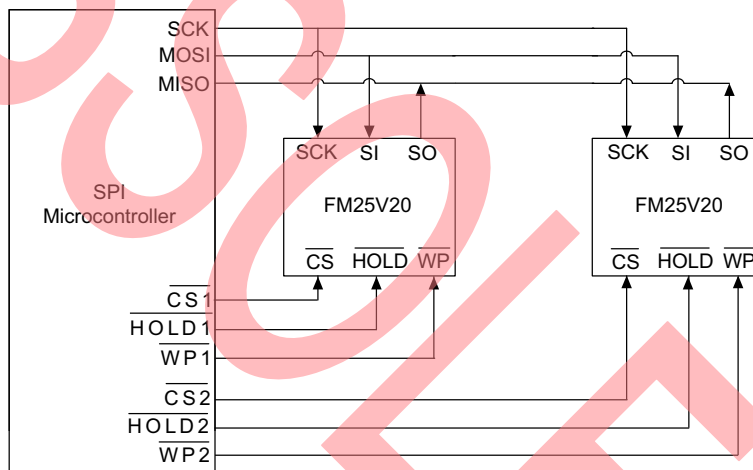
SCK
MOSI
MISO

SPI
Microcontroller

$\overline{CS1}$
$\overline{HOLD1}$
$\overline{WP1}$
$\overline{CS2}$
$\overline{HOLD2}$
$\overline{WP2}$

SCK SI SO
FM25V20
$\overline{CS}$ $\overline{HOLD}$ $\overline{WP}$

SCK SI SO
FM25V20
$\overline{CS}$ $\overline{HOLD}$ $\overline{WP}$